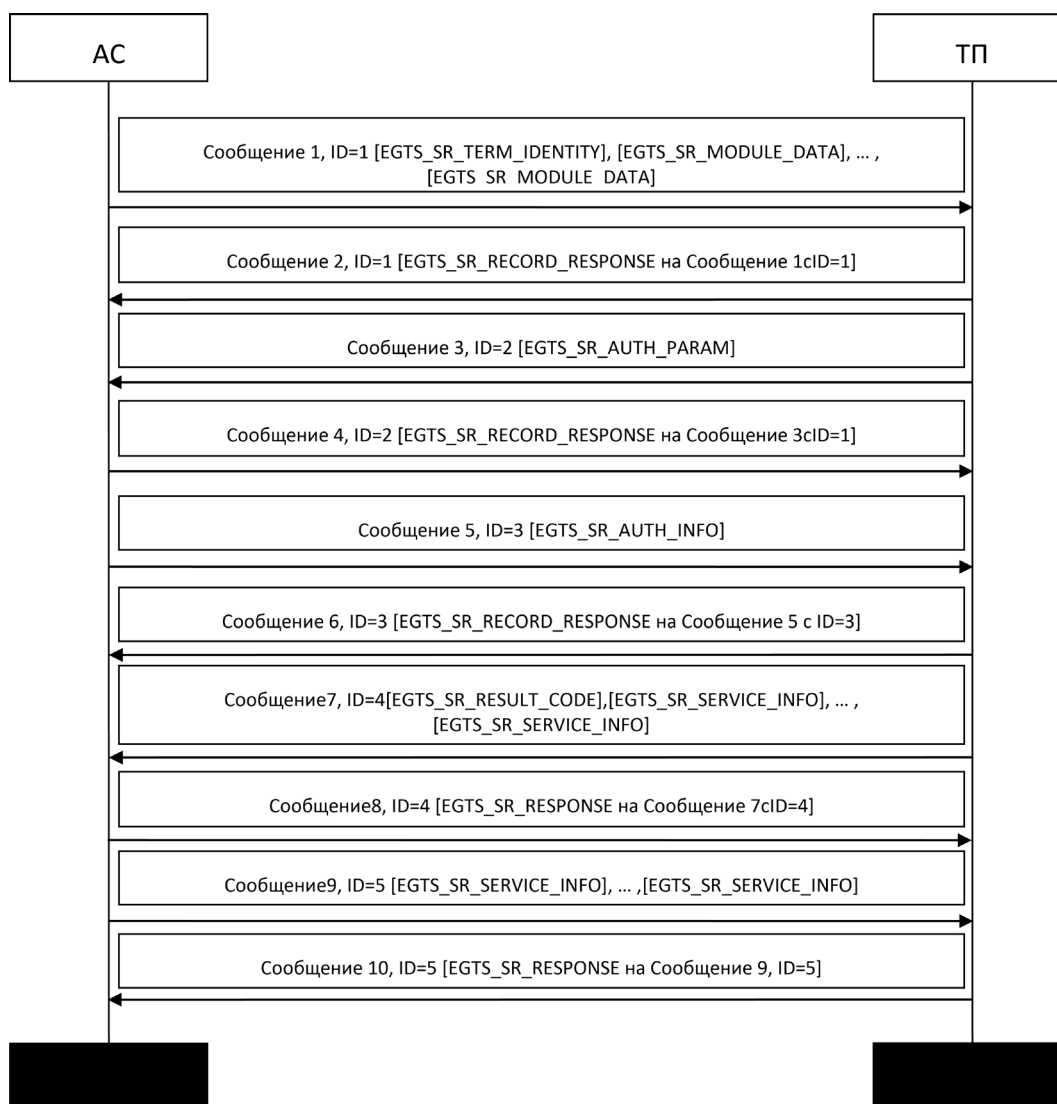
АС

ТП

Сообщение 1, ID=1 [EGTS_SR_TERM_IDENTITY], [EGTS_SR_MODULE_DATA], … , [EGTS SR MODULE DATA]

Сообщение 2, ID=1 [EGTS_SR_RECORD_RESPONSE на Сообщение 1cID=1]

Сообщение 3, ID=2 [EGTS_SR_AUTH_PARAM]

Сообщение 4, ID=2 [EGTS_SR_RECORD_RESPONSE на Сообщение 3cID=1]

Сообщение 5, ID=3 [EGTS_SR_AUTH_INFO]

Сообщение 6, ID=3 [EGTS_SR_RECORD_RESPONSE на Сообщение 5 с ID=3]

Сообщение7, ID=4[EGTS_SR_RESULT_CODE],[EGTS_SR_SERVICE_INFO], … , [EGTS_SR_SERVICE_INFO]

Сообщение8, ID=4 [EGTS_SR_RESPONSE на Сообщение 7cID=4]

Сообщение9, ID=5 [EGTS_SR_SERVICE_INFO], … ,[EGTS_SR_SERVICE_INFO]

Сообщение 10, ID=5 [EGTS_SR_RESPONSE на Сообщение 9, ID=5]